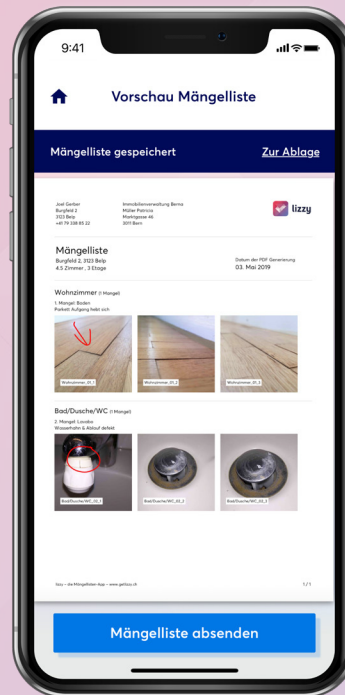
9:41

Vorschau Mängelliste

Mängelliste gespeichert

Zur Ablage

Joel Gerber
Burgfeld 2
3123 Belp
+41 79 338 85 22

Immobilienverwaltung Bern
Müller Patricia
Marktgasse 46
3011 Bern

lizzy

Mängelliste
Burgfeld 2, 3123 Belp
4.5 Zimmer , 3 Etage

Datum der PDF Generierung
03. Mai 2019

Wohnzimmer (1 Mangel)
1. Mangel: Boden
Parkett Aufgang hebt sich

Wohnzimmer_01_1
Wohnzimmer_01_2
Wohnzimmer_01_3

Bad/Dusche/WC (1 Mangel)
2. Mangel: Lavabo
Wasserhahn & Ablauf defekt

Bad/Dusche/WC_02_1
Bad/Dusche/WC_02_2
Bad/Dusche/WC_02_3

lizzy – die Mängelliste-App – www.getlizzy.ch

1 / 1

Mängelliste absenden